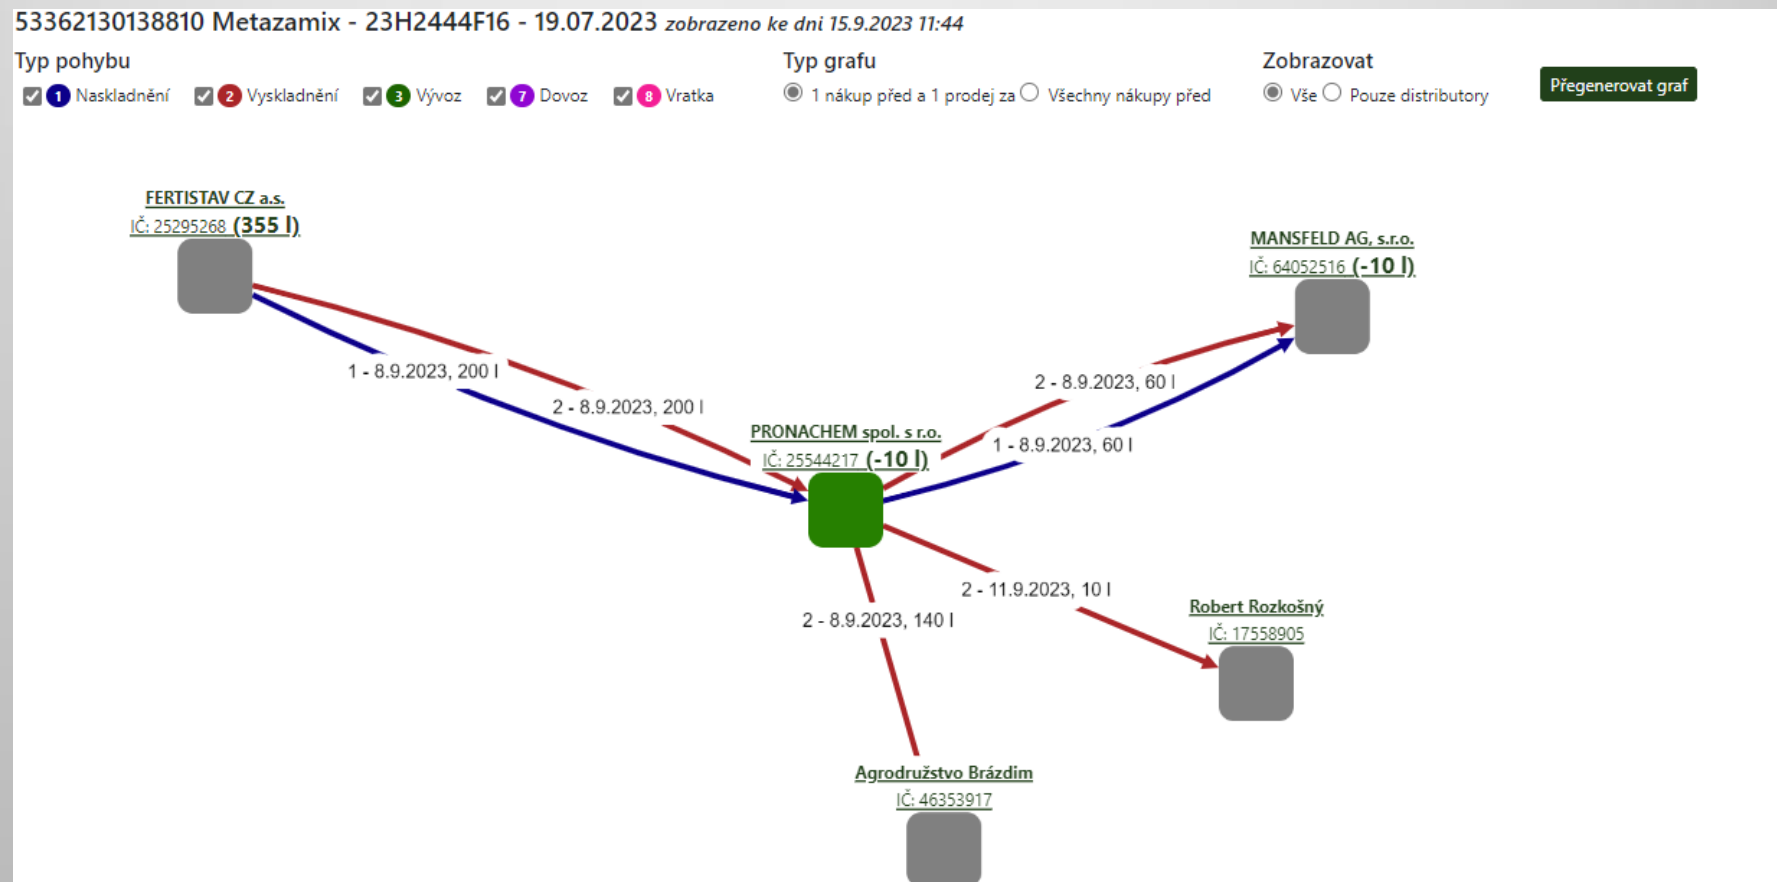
53362130138810 Metazamix - 23H2444F16 - 19.07.2023 zobrazeno ke dni 15.9.2023 11:44

Typ pohybu
1 Naskladnění 2 Vyskladnění 3 Vývoz 7 Dovoz 8 Vratka

Typ grafu
1 nákup před a 1 prodej za Všechny nákupy před

Zobrazovat
Vše Pouze distributory

Přegenerovat graf

FERTISTAV CZ a.s.
IČ: 25295268 (355 l)

MANSFELD AG, s.r.o.
IČ: 64052516 (-10 l)

1 - 8.9.2023, 200 l

2 - 8.9.2023, 200 l

2 - 8.9.2023, 60 l

1 - 8.9.2023, 60 l

PRONACHEM spol. s r.o.
IČ: 25544217 (-10 l)

2 - 11.9.2023, 10 l

2 - 8.9.2023, 140 l

Robert Rozkošný
IČ: 17558905

Agrodružstvo Brázdim
IČ: 46353917